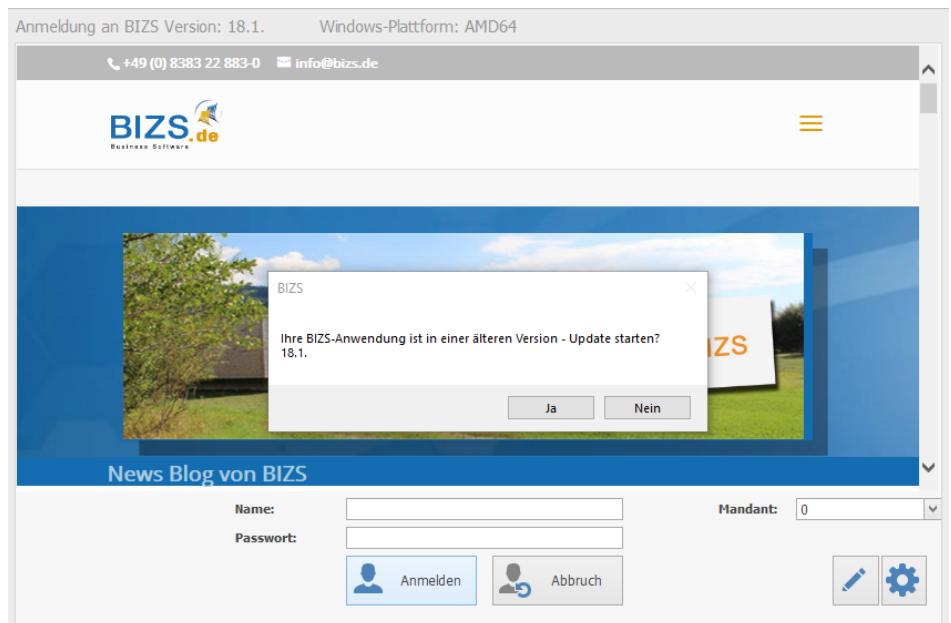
Anmeldung an BIZS Version: 18.1.     Windows-Plattform: AMD64

+49 (0) 8383 22 883-0   info@bizs.de

BIZS.de
Business Software

BIZS

Ihre BIZS-Anwendung ist in einer älteren Version - Update starten?
18.1.

Ja   Nein

IZS

News Blog von BIZS

Name:
Passwort:
Mandant: 0

Anmelden
Abbruch